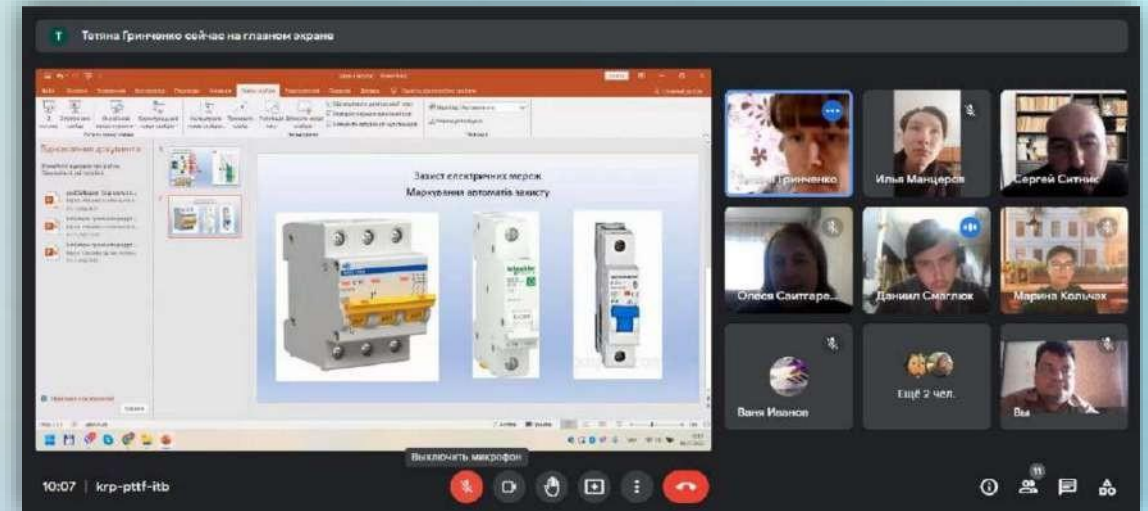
T Тетяна Гриченко сейчас на главном экране

Захист електричних мереж
Маркування автоматів захисту

Тетяна Гриченко
Илья Манцеров
Сергей Ситник
Олеся Саитгаре...
Даниил Смаглюк
Марина Кольчак
Ваня Иванов
Ещё 2 чел.
Вы

Выключить микрофон

10:07 | krp-pttf-itb

11